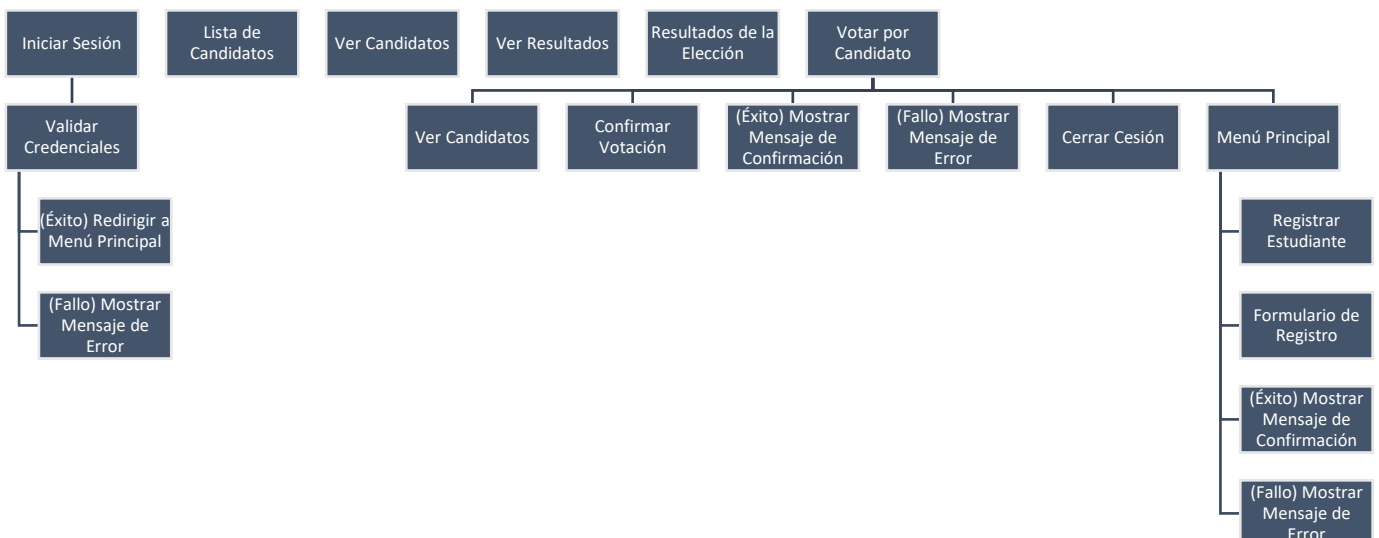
Iniciar Sesión

Validar Credenciales

(Éxito) Redirigir a Menú Principal

(Fallo) Mostrar Mensaje de Error

Lista de Candidatos

Ver Candidatos

Ver Resultados

Resultados de la Elección

Votar por Candidato

Ver Candidatos

Confirmar Votación

(Éxito) Mostrar Mensaje de Confirmación

(Fallo) Mostrar Mensaje de Error

Cerrar Cesión

Menú Principal

Registrar Estudiante

Formulario de Registro

(Éxito) Mostrar Mensaje de Confirmación

(Fallo) Mostrar Mensaje de Error